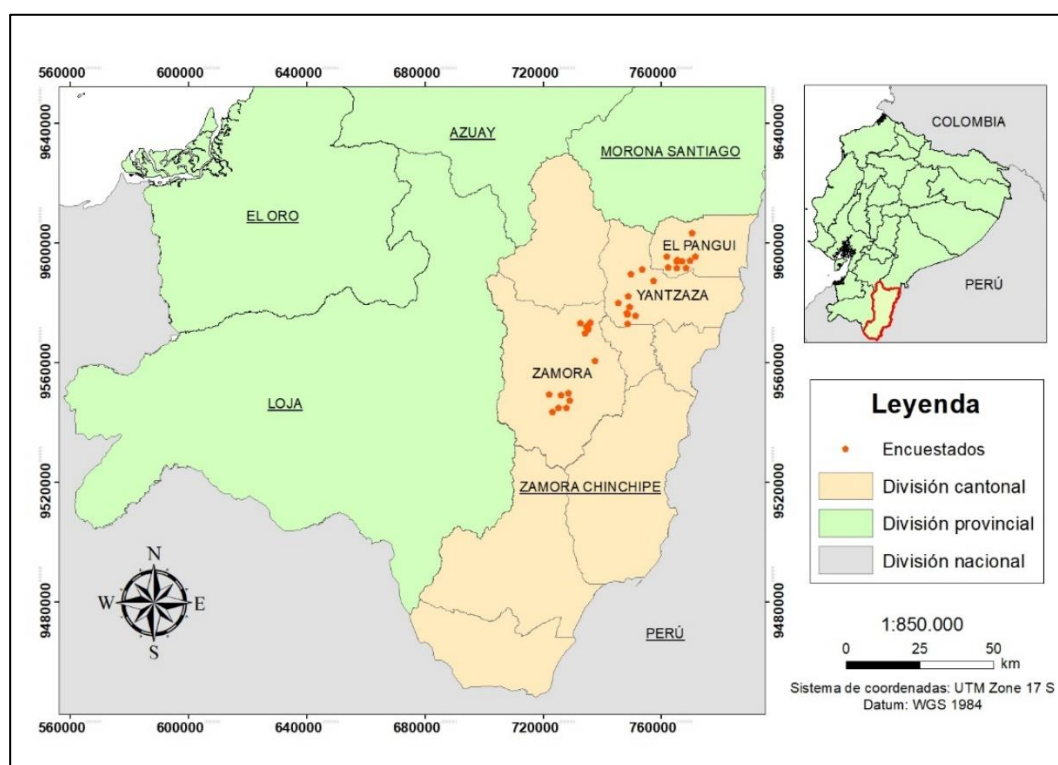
560000 600000 640000 680000 720000 760000

9640000 9600000 9560000 9520000 9480000

AZUAY

MORONA SANTIAGO

EL ORO

EL PANGUI

YANTZAZA

ZAMORA

LOJA

ZAMORA CHINCHIPE

PERÚ

N
W E
S

560000 600000 640000 680000 720000 760000

9640000 9600000 9560000 9520000 9480000

COLOMBIA

PERÚ

Leyenda

Encuestados

División cantonal

División provincial

División nacional

1:850.000

0 25 50 km

Sistema de coordenadas: UTM Zone 17 S
Datum: WGS 1984